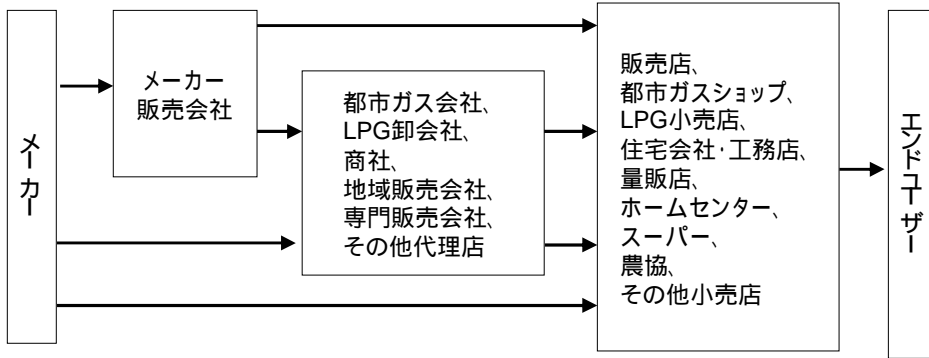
メーカー

メーカー販売会社

都市ガス会社、
LPG卸会社、
商社、
地域販売会社、
専門販売会社、
その他代理店

販売店、
都市ガスショップ、
LPG小売店、
住宅会社･工務店、
量販店、
ホームセンター、
スーパー、
農協、
その他小売店

エンドユーザー